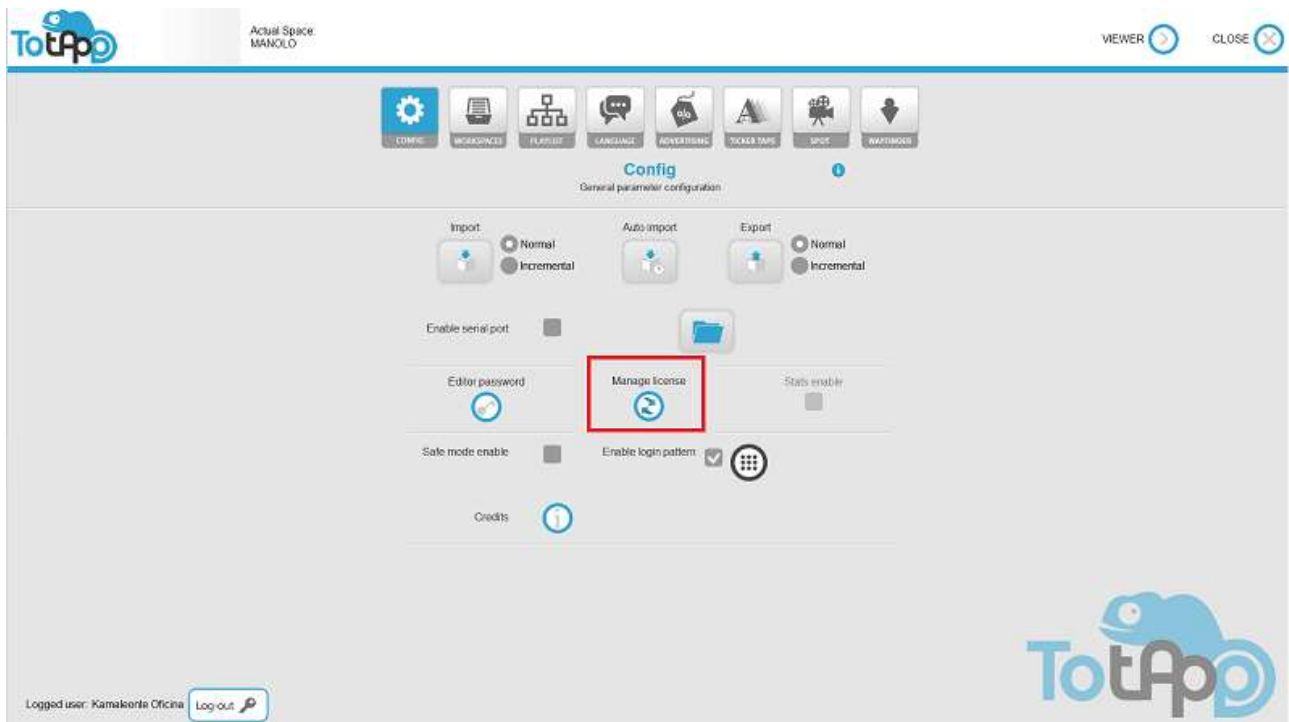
TotApp

Actual Space:
MANOLO

VIEWER

CLOSE

CONFIG
WORKSPACES
PLAYLIST
LANGUAGE
ADVERTISING
TICKER TAPE
SPOT
WAYFINDER

Config
General parameter configuration

Import
Normal
Incremental

Auto import

Export
Normal
Incremental

Enable serial port

Editor password

Manage license

Stats enable

Safe mode enable

Enable login pattern

Credits

Logged user: Kamaleonte Oficina
Log-out

TotApp